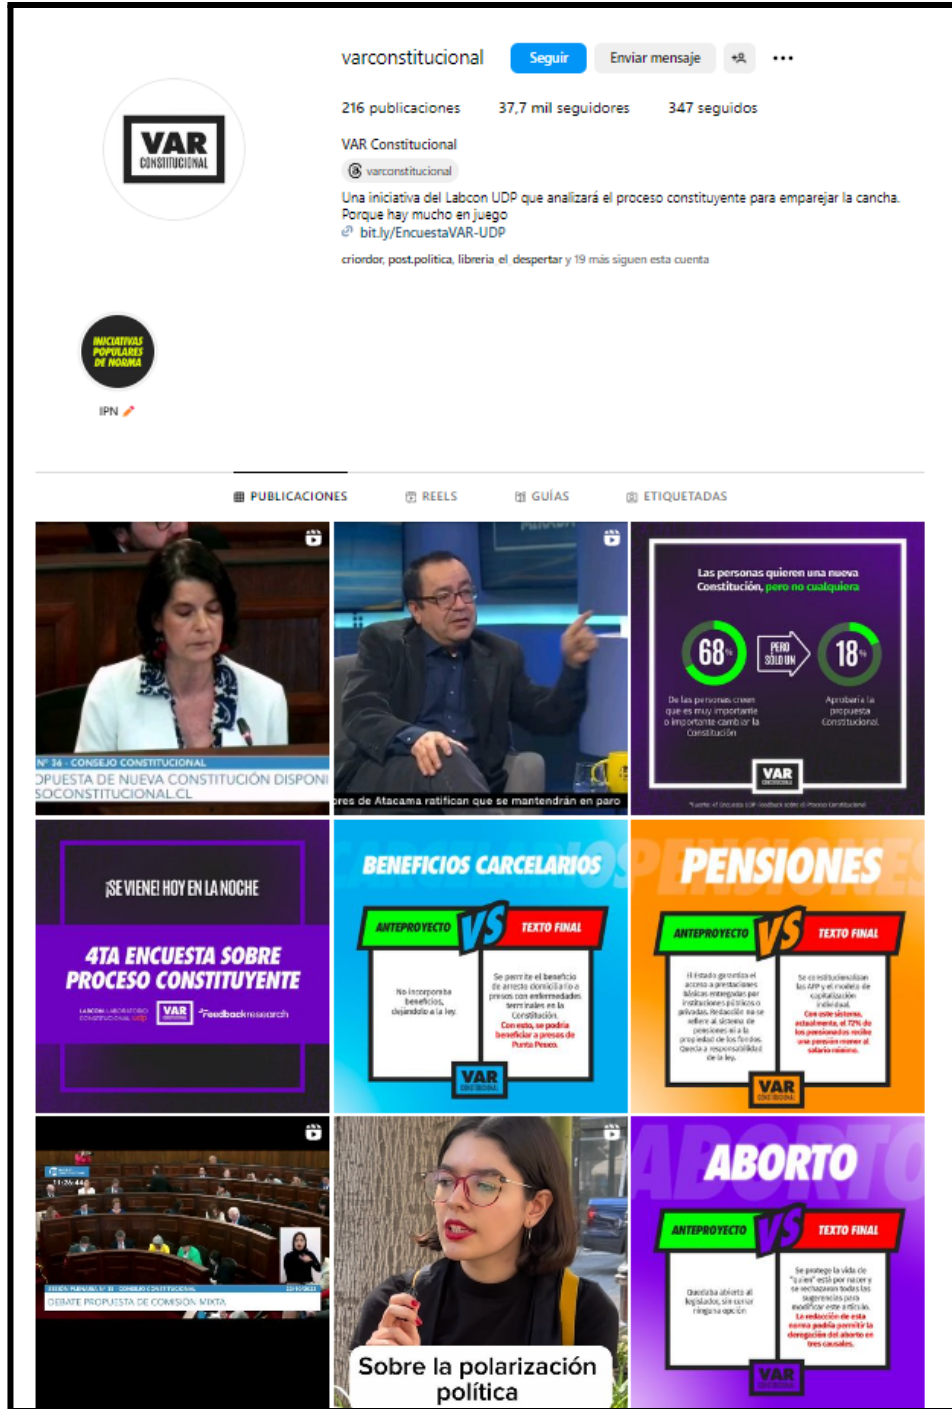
VAR CONSTITUCIONAL

varconstitucional Seguir Enviar mensaje

216 publicaciones 37,7 mil seguidores 347 seguidos

VAR Constitucional

varconstitucional

Una iniciativa del Labcon UDP que analizará el proceso constituyente para emparejar la cancha. Porque hay mucho en juego

bit.ly/EncuestaVAR-UDP

criordor, post.politica, libreria_el_despertar y 19 más siguen esta cuenta

INICIATIVAS POPULARES DE NORMA

IPN

PUBLICACIONES REELS GUÍAS ETIQUETADAS

Nº 34 · CONSEJO CONSTITUCIONAL
OPUESTA DE NUEVA CONSTITUCIÓN DISPONI
SOCONSTITUCIONAL.CL

ores de Atacama ratifican que se mantendrán en paro

Las personas quieren una nueva Constitución, pero no cualquiera

68% PERO SÓLO UN 18%

De las personas creen que es muy importante o importante cambiar la Constitución

Aprobaría la propuesta Constitucional

VAR

¡SE VIENE! HOY EN LA NOCHE

4TA ENCUESTA SOBRE PROCESO CONSTITUYENTE

LABCON UDP VAR Feedback research

BENEFICIOS CARCELARIOS

ANTEPROYECTO VS TEXTO FINAL

No incorporaba beneficios, dejándolo a la ley.

Se permite el beneficio de arresto domiciliario a presos con enfermedades terminales en la Constitución. Con esto, se podría beneficiar a presos de Punta Peuco.

VAR

PENSIONES

ANTEPROYECTO VS TEXTO FINAL

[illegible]

Se constitucionalizan las AFP y el modelo de capitalización individual. Con este sistema, actualmente, el 72% de los pensionados recibe una pensión menor al salario mínimo.

VAR

DEBATE PROPUESTA DE COMISIÓN MIXTA

Sobre la polarización política

ABORTO

ANTEPROYECTO VS TEXTO FINAL

Quedaba abierto al legislador, sin cerrar ninguna opción

Se protege la vida de "quien" está por nacer y se rechazaron todas las sugerencias para modificar este artículo. La redacción de esta norma podría permitir la derogación del aborto en tres causales.

VAR